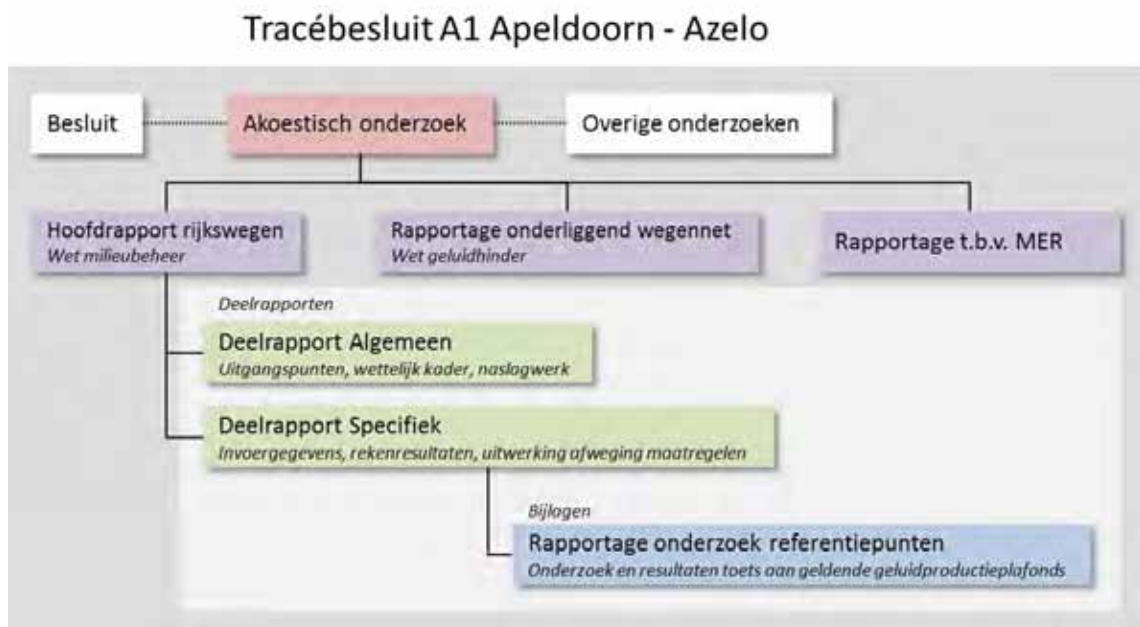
Tracébesluit A1 Apeldoorn - Azelo

Besluit

Akoestisch onderzoek

Overige onderzoeken

Hoofdrapport rijkswegen
Wet milieubeheer

Rapportage onderliggend wegennet
Wet geluidhinder

Rapportage t.b.v. MER

Deelrapporten

Deelrapport Algemeen
Uitgangspunten, wettelijk kader, naslagwerk

Deelrapport Specifiek
Invoergegevens, rekenresultaten, uitwerking afweging maatregelen

Bijlagen

Rapportage onderzoek referentiepunten
Onderzoek en resultaten toets aan geldende geluidproductieplafonds